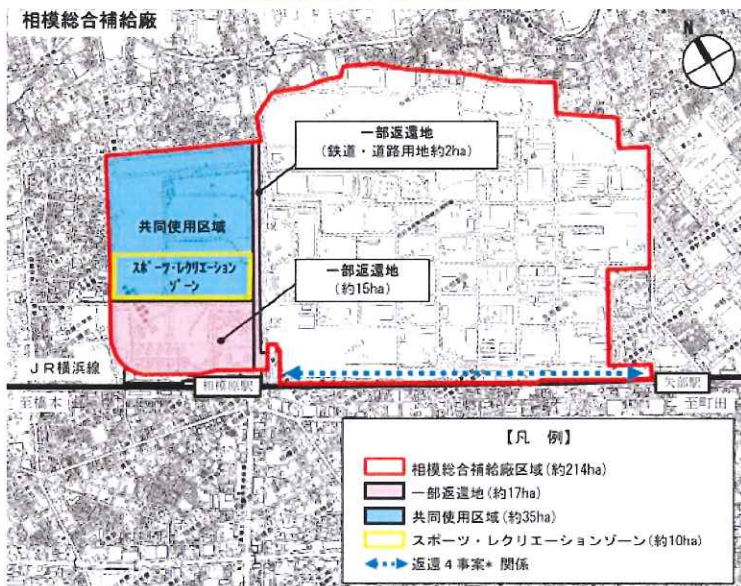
相模総合補給廠

N

一部返還地
（鉄道・道路用地約2ha）

共同使用区域

スポーツ・レクリエーションゾーン

一部返還地
（約15ha）

ＪＲ横浜線

相模原駅

矢部駅

至橋本

至町田

【凡　例】

相模総合補給廠区域（約214ha）

一部返還地（約17ha）

共同使用区域（約35ha）

スポーツ・レクリエーションゾーン（約10ha）

返還４事案＊関係